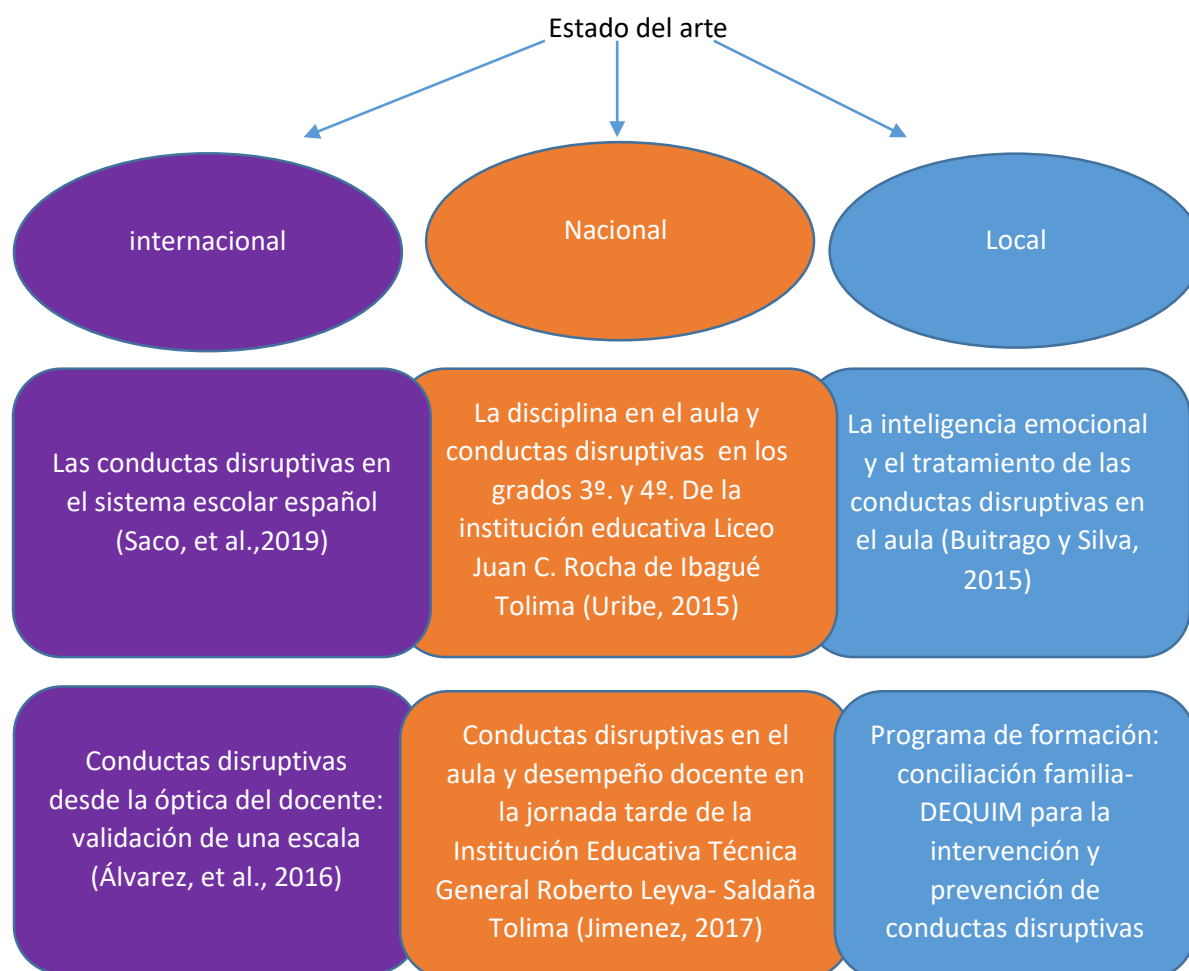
Estado del arte

internacional

Nacional

Local

Las conductas disruptivas en el sistema escolar español (Saco, et al.,2019)

La disciplina en el aula y conductas disruptivas en los grados 3º. y 4º. De la institución educativa Liceo Juan C. Rocha de Ibagué Tolima (Uribe, 2015)

La inteligencia emocional y el tratamiento de las conductas disruptivas en el aula (Buitrago y Silva, 2015)

Conductas disruptivas desde la óptica del docente: validación de una escala (Álvarez, et al., 2016)

Conductas disruptivas en el aula y desempeño docente en la jornada tarde de la Institución Educativa Técnica General Roberto Leyva- Saldaña Tolima (Jimenez, 2017)

Programa de formación: conciliación familia-DEQUIM para la intervención y prevención de conductas disruptivas